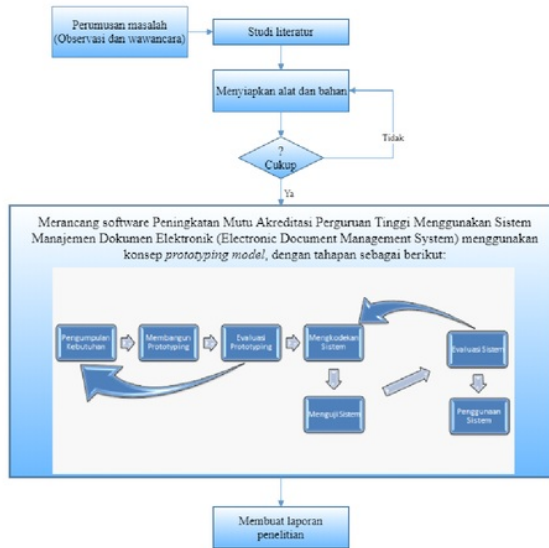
Perumusan masalah (Observasi dan wawancara)

Studi literatur

Menyiapkan alat dan bahan

?
Cukup

Tidak

Ya

Merancang software Peningkatan Mutu Akreditasi Perguruan Tinggi Menggunakan Sistem Manajemen Dokumen Elektronik (Electronic Document Management System) menggunakan konsep *prototyping model*, dengan tahapan sebagai berikut:

Pengumpulan Kebutuhan

Membangun Prototyping

Evaluasi Prototyping

Mengkodekan Sistem

Evaluasi Sistem

Menguji Sistem

Penggunaan Sistem

Membuat laporan penelitian